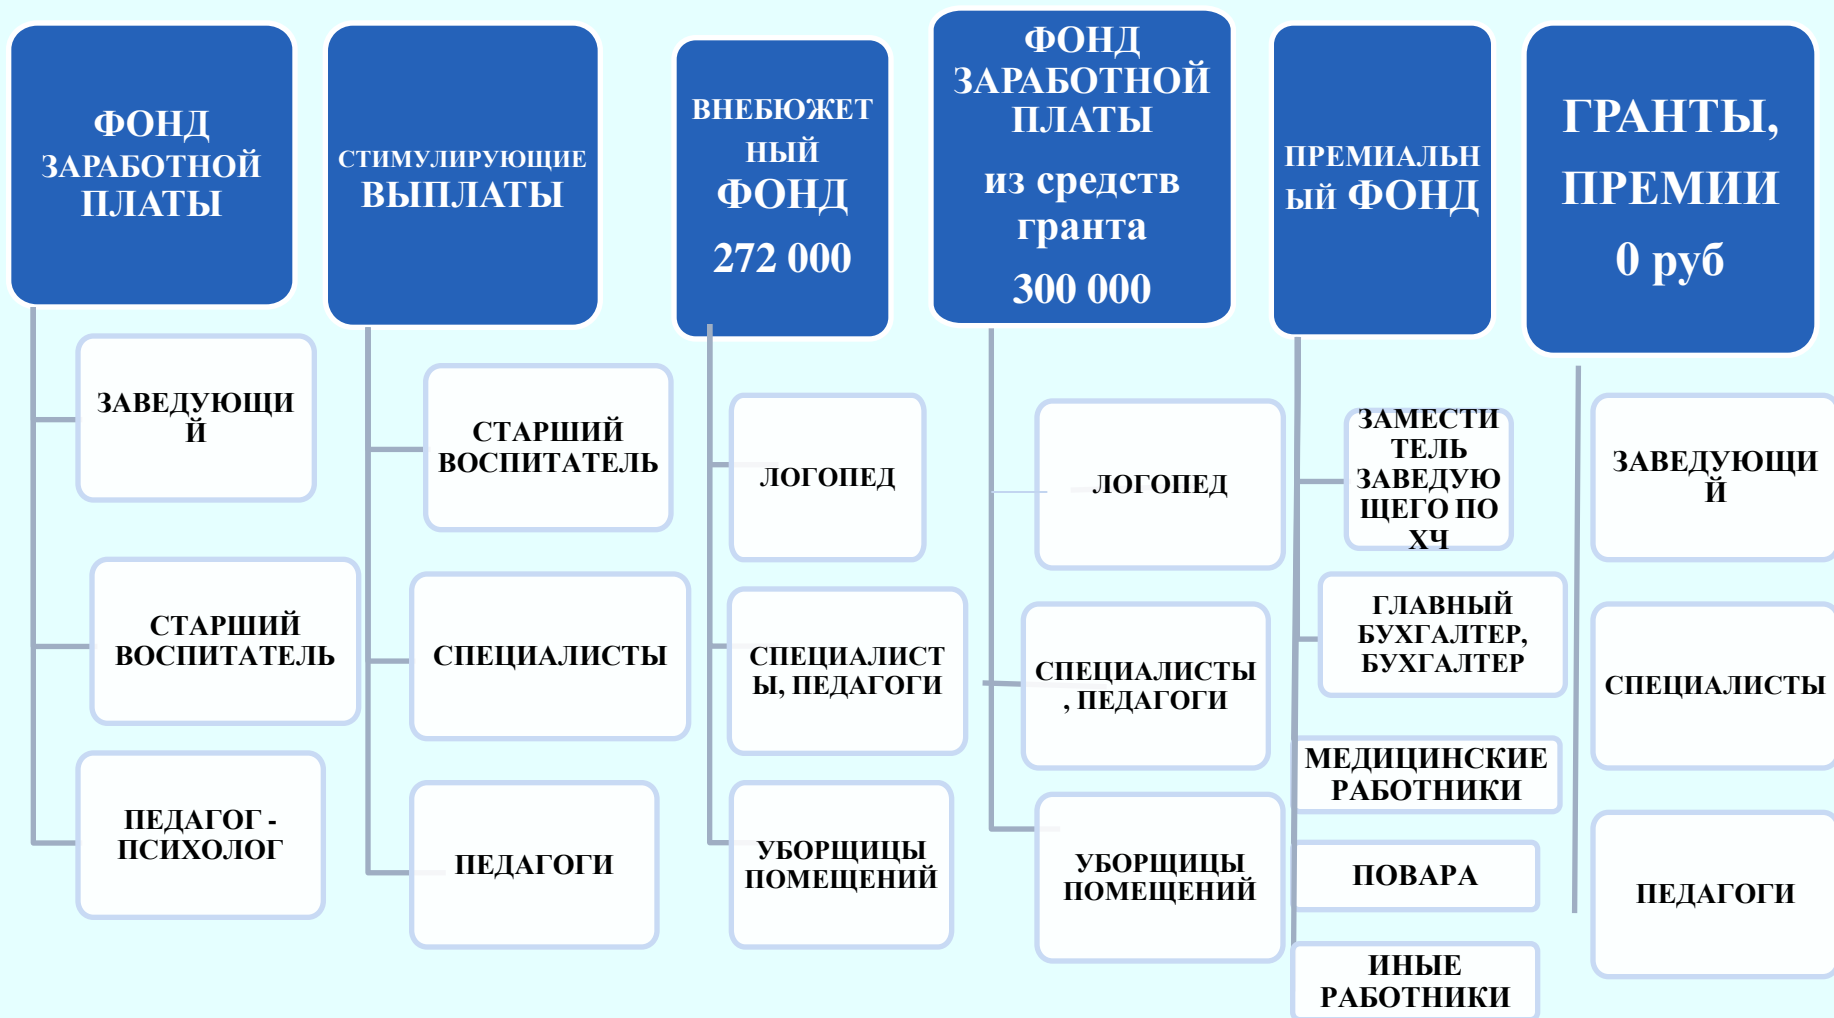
ФОНД ЗАРАБОТНОЙ ПЛАТЫ

ЗАВЕДУЮЩИЙ

СТАРШИЙ ВОСПИТАТЕЛЬ

ПЕДАГОГ - ПСИХОЛОГ

СТИМУЛИРУЮЩИЕ ВЫПЛАТЫ

СТАРШИЙ ВОСПИТАТЕЛЬ

СПЕЦИАЛИСТЫ

ПЕДАГОГИ

ВНЕБЮЖЕТНЫЙ ФОНД 272 000

ЛОГОПЕД

СПЕЦИАЛИСТЫ, ПЕДАГОГИ

УБОРЩИЦЫ ПОМЕЩЕНИЙ

ФОНД ЗАРАБОТНОЙ ПЛАТЫ из средств гранта 300 000

ЛОГОПЕД

СПЕЦИАЛИСТЫ, ПЕДАГОГИ

УБОРЩИЦЫ ПОМЕЩЕНИЙ

ПРЕМИАЛЬНЫЙ ФОНД

ЗАМЕСТИТЕЛЬ ЗАВЕДУЮЩЕГО ПО ХЧ

ГЛАВНЫЙ БУХГАЛТЕР, БУХГАЛТЕР

МЕДИЦИНСКИЕ РАБОТНИКИ

ПОВАРА

ИНЫЕ РАБОТНИКИ

ГРАНТЫ, ПРЕМИИ 0 руб

ЗАВЕДУЮЩИЙ

СПЕЦИАЛИСТЫ

ПЕДАГОГИ